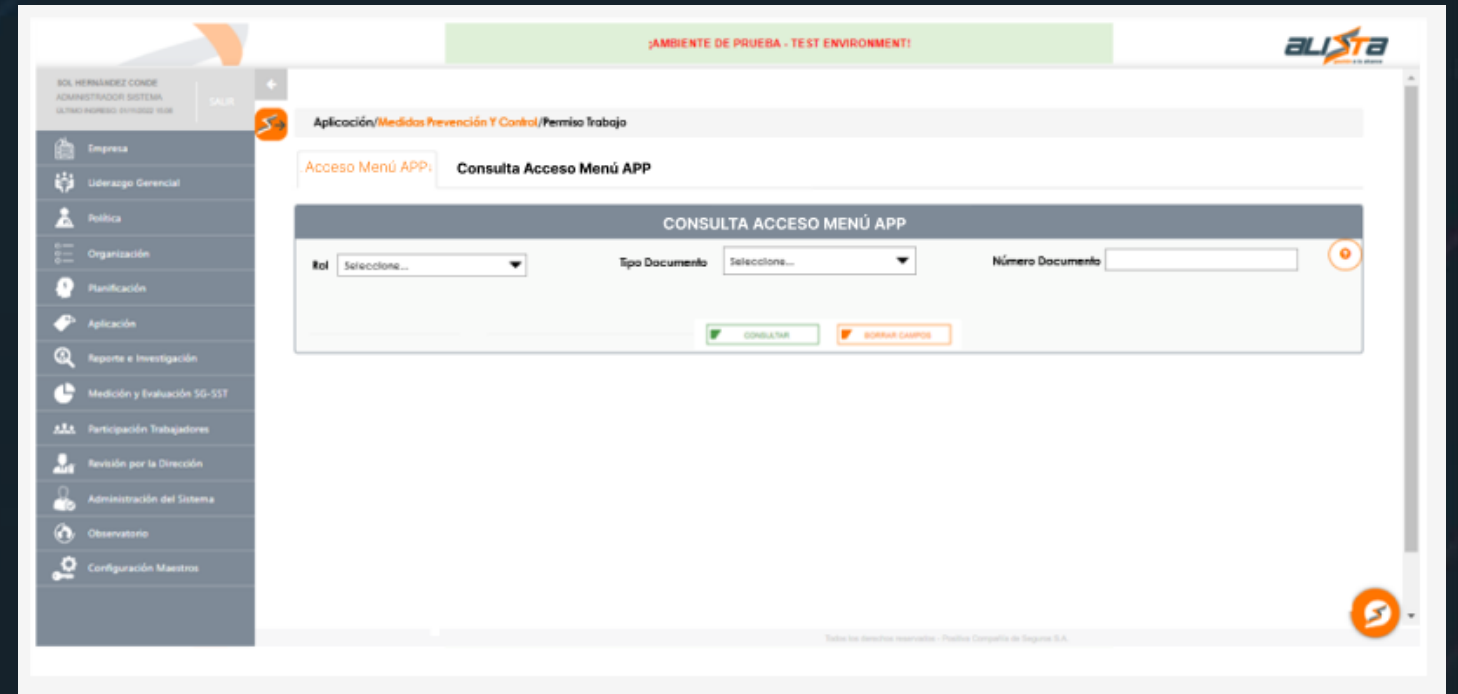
¡AMBIENTE DE PRUEBA - TEST ENVIRONMENT!

alista

SOL HERNÁNDEZ CONDE
ADMINISTRADOR SISTEMA
ÚLTIMO INGRESO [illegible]

SALIR

Empresa
Liderazgo Gerencial
Política
Organización
Planificación
Aplicación
Reporte e Investigación
Medición y Evaluación SG-SST
Participación Trabajadores
Revisión por la Dirección
Administración del Sistema
Observatorio
Configuración Maestros

Aplicación/Medidas Prevención Y Control/Permiso Trabajo

Acceso Menú APP

Consulta Acceso Menú APP

CONSULTA ACCESO MENÚ APP

Rol Seleccione...

Tipo Documento Seleccione...

Número Documento

CONSULTAR

BORRAR CAMPOS

Todos los derechos reservados - Positiva Compañía de Seguros S.A.